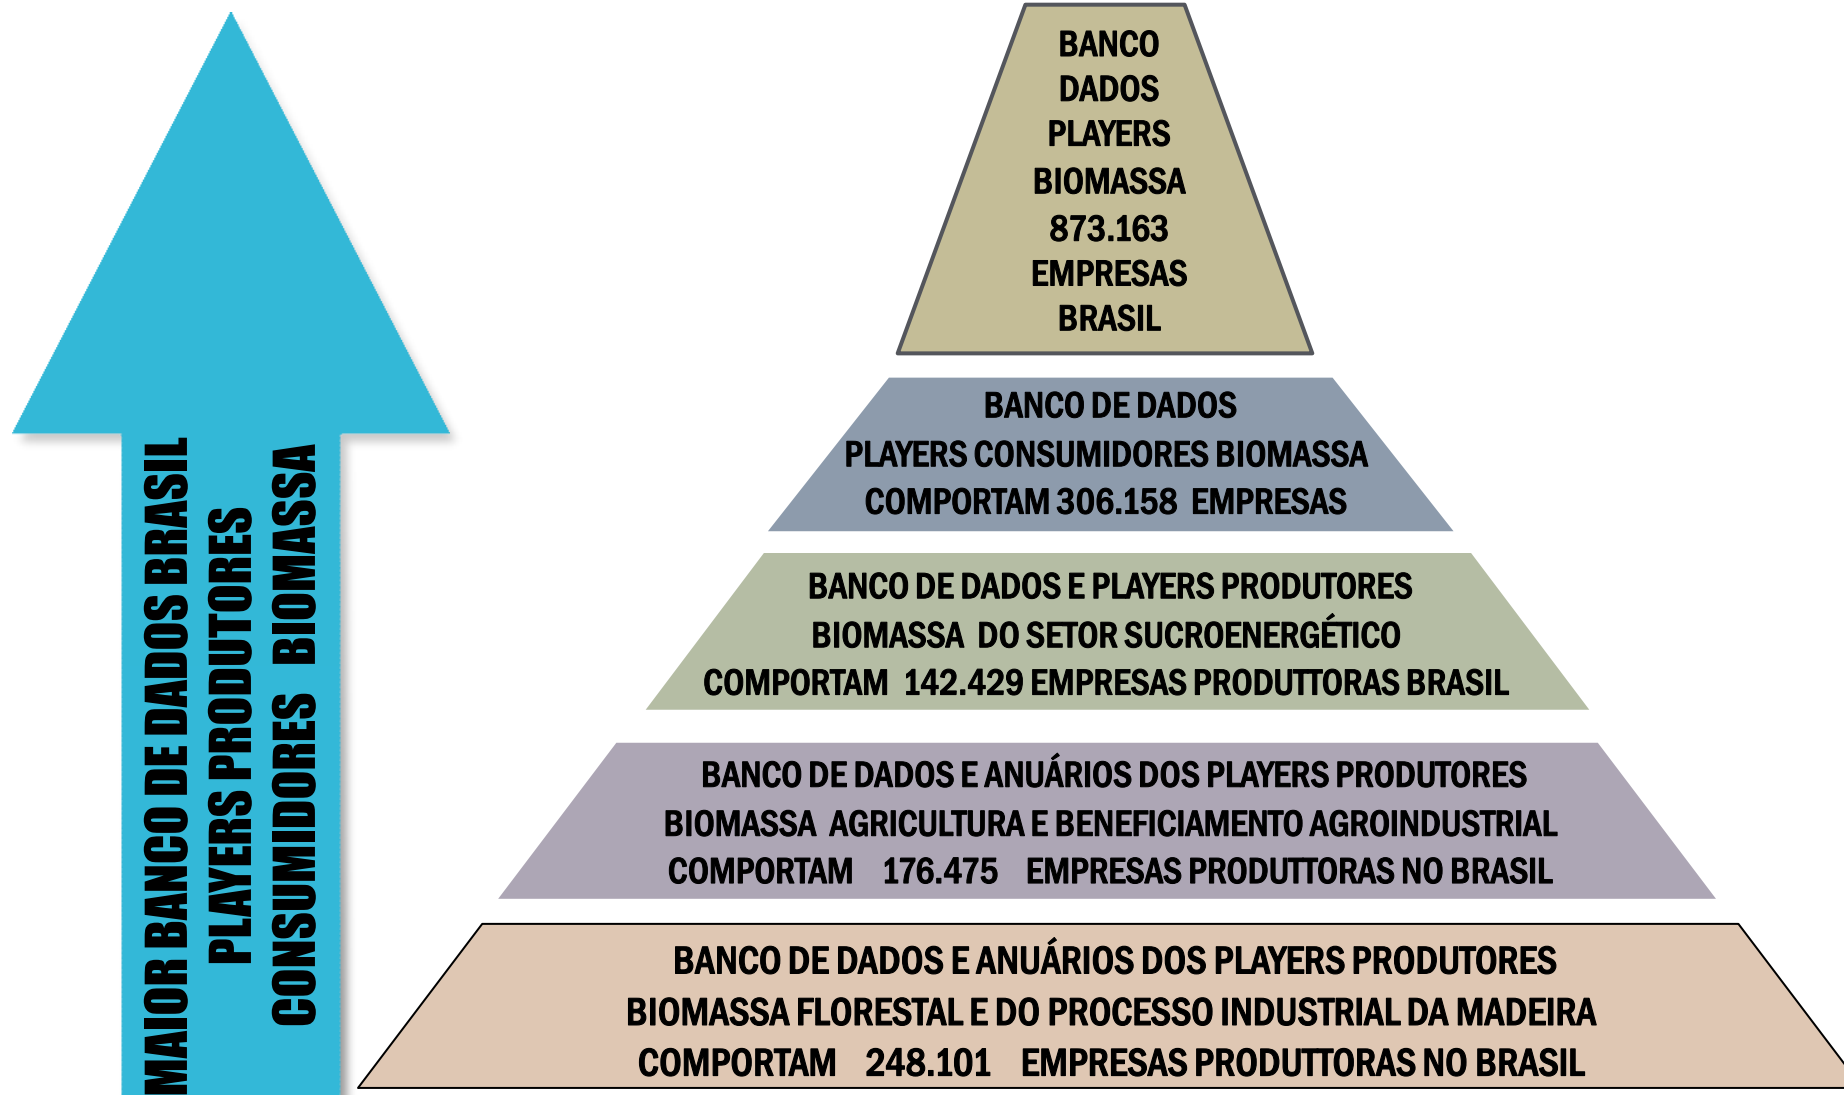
MAIOR BANCO DE DADOS BRASIL
PLAYERS PRODUTORES
CONSUMIDORES BIOMASSA

BANCO
DADOS
PLAYERS
BIOMASSA
873.163
EMPRESAS
BRASIL

BANCO DE DADOS
PLAYERS CONSUMIDORES BIOMASSA
COMPORTAM 306.158 EMPRESAS

BANCO DE DADOS E PLAYERS PRODUTORES
BIOMASSA DO SETOR SUCROENERGÉTICO
COMPORTAM 142.429 EMPRESAS PRODUTTORAS BRASIL

BANCO DE DADOS E ANUÁRIOS DOS PLAYERS PRODUTORES
BIOMASSA AGRICULTURA E BENEFICIAMENTO AGROINDUSTRIAL
COMPORTAM 176.475 EMPRESAS PRODUTTORAS NO BRASIL

BANCO DE DADOS E ANUÁRIOS DOS PLAYERS PRODUTORES
BIOMASSA FLORESTAL E DO PROCESSO INDUSTRIAL DA MADEIRA
COMPORTAM 248.101 EMPRESAS PRODUTTORAS NO BRASIL